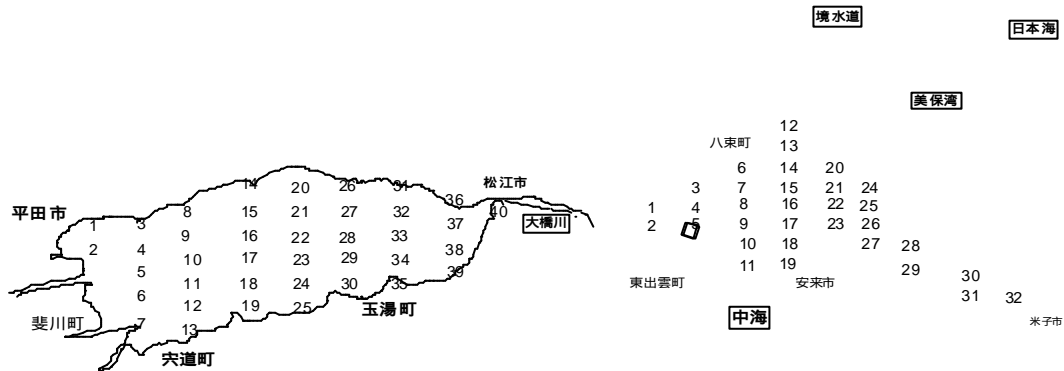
境水道
日本海
美保湾
松江市
平田市
大橋川
斐川町
宍道町
玉湯町
1 2 3 4 5 6 7 8 9 10 11 12 13 14 15 16 17 18 19 20 21 22 23 24 25 26 27 28 29 30 31 32 33 34 35 36 37 38 39 40
八束町
12 13 14 20 6 7 15 21 24 3 8 16 22 25 1 4 9 17 23 26 2 5 10 18 27 28 11 19 29 30 31 32
東出雲町
安来市
中海
米子市